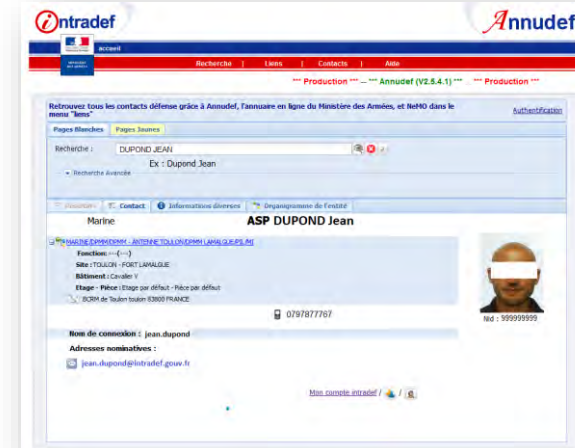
intradef

Annudef

accueil

Recherche | Liens | Contacts | Aide

*** Production *** – *** Annudef (V2.5.4.1) *** – *** Production ***

Retrouvez tous les contacts défense grâce à Annudef, l'annuaire en ligne du Ministère des Armées, et NeMO dans le menu "liens"

Authentification

Pages Blanches | Pages Jaunes

Recherche : DUPOND JEAN

Ex : Dupond Jean

Recherche Avancée

Annuaire | Contact | Informations diverses | Organigramme de l'entité

Marine

ASP DUPOND Jean

MARINE/DPMM/DPMM - ANTENNE TOULON/DPMM LAMALGUE-PIL/MI

Fonction : ---(---)

Site : TOULON - FORT LAMALGUE

Bâtiment : Cavalier V

Etage - Pièce : Etage par défaut - Pièce par défaut

BCRM de Toulon toulon 83800 FRANCE

0797877767

Nid : 999999999

Nom de connexion : jean.dupond

Adresses nominatives :

jean.dupond@intradef.gouv.fr

Mon compte intradef /